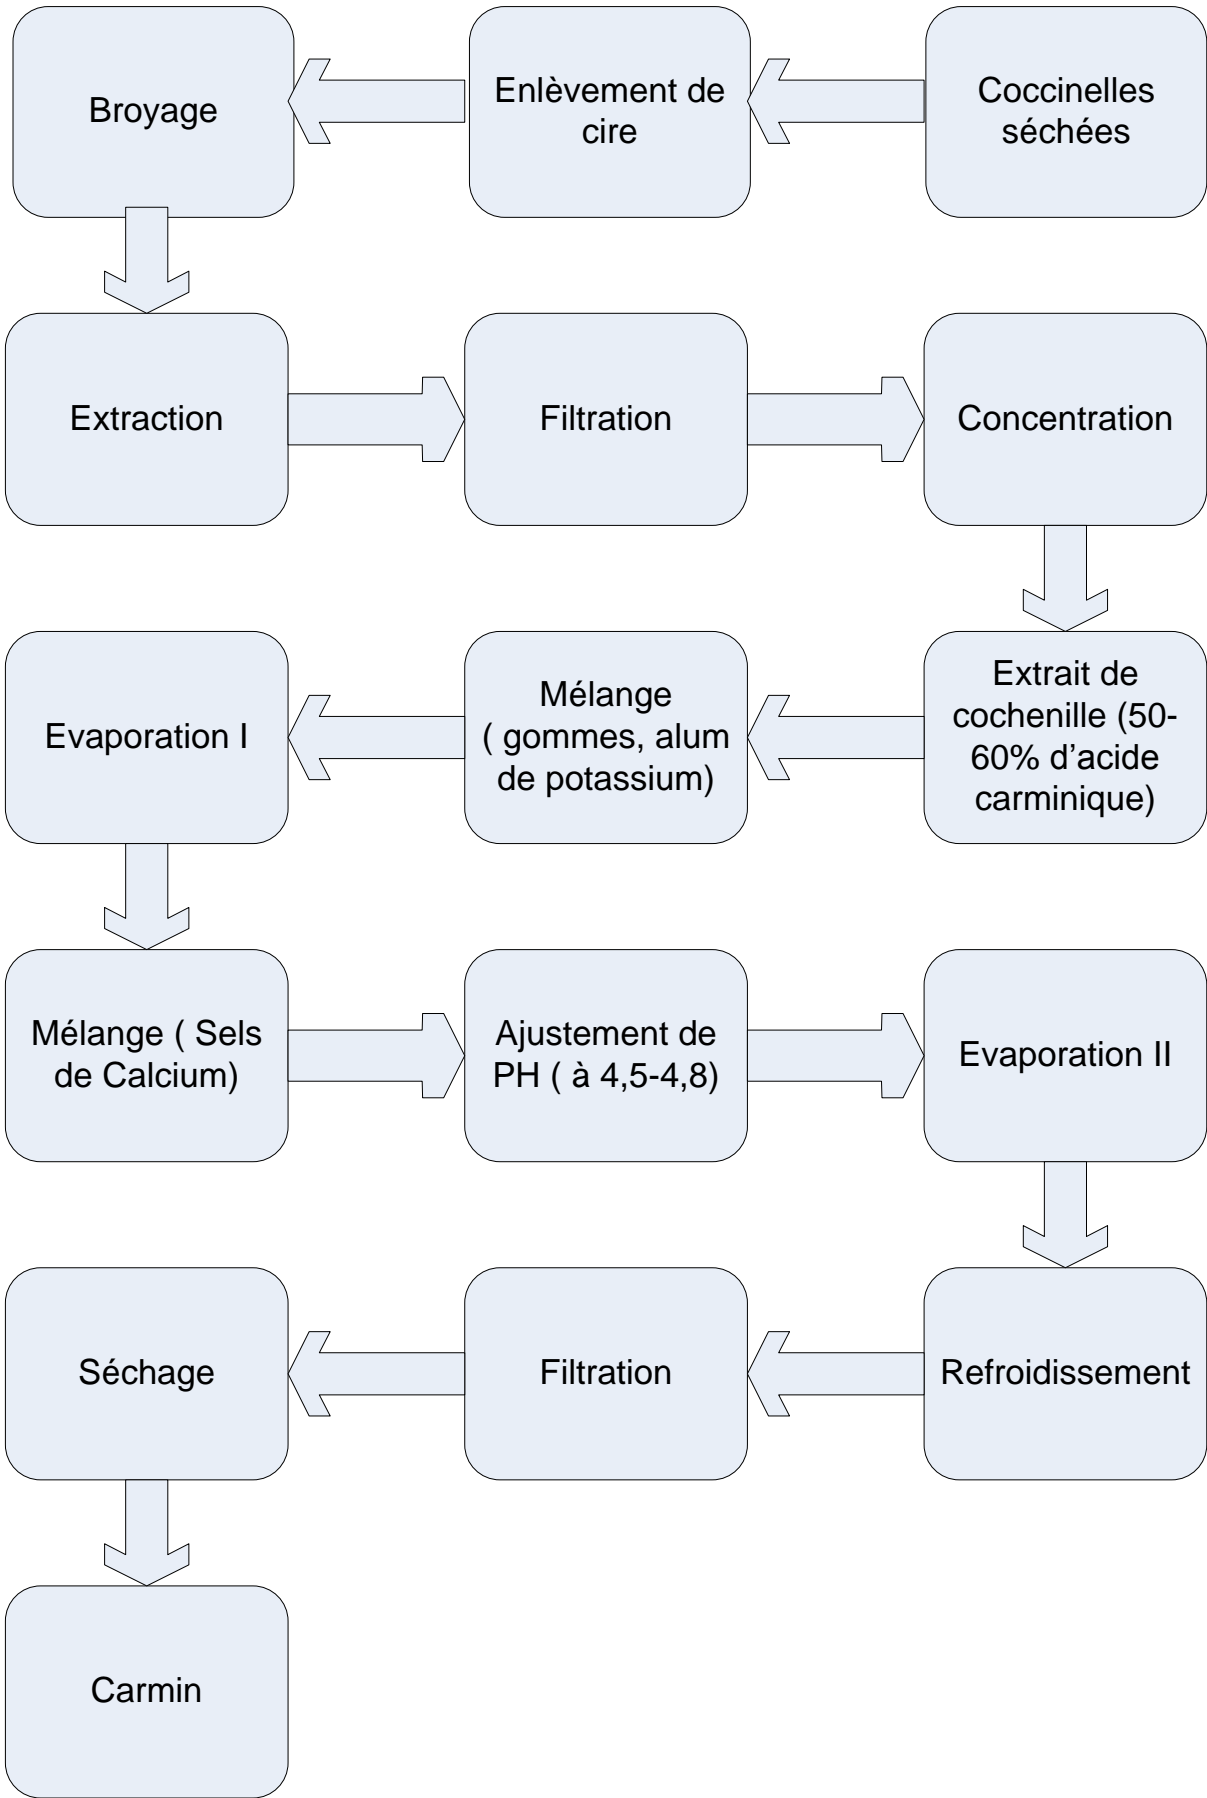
Coccinelles séchées

Enlèvement de cire

Broyage

Extraction

Filtration

Concentration

Extrait de cochenille (50-60% d'acide carminique)

Mélange ( gommes, alum de potassium)

Evaporation I

Mélange ( Sels de Calcium)

Ajustement de PH ( à 4,5-4,8)

Evaporation II

Refroidissement

Filtration

Séchage

Carmin